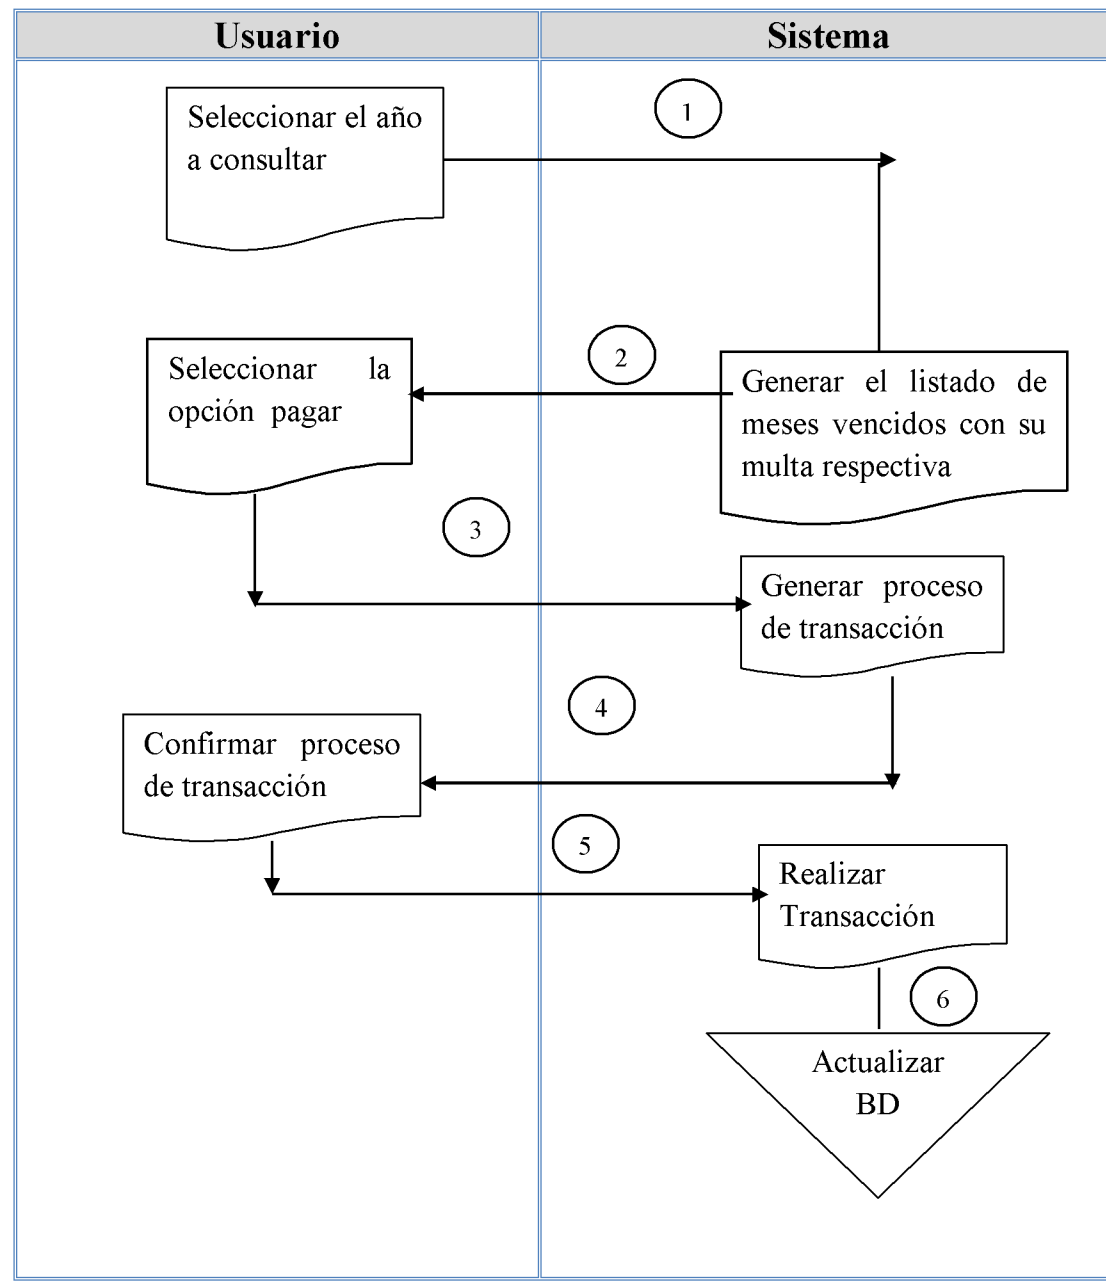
| Usuario | Sistema |
|---|---|

Seleccionar el año a consultar

1

2

Seleccionar la opción pagar

Generar el listado de meses vencidos con su multa respectiva

3

Generar proceso de transacción

4

Confirmar proceso de transacción

5

Realizar Transacción

6

Actualizar BD